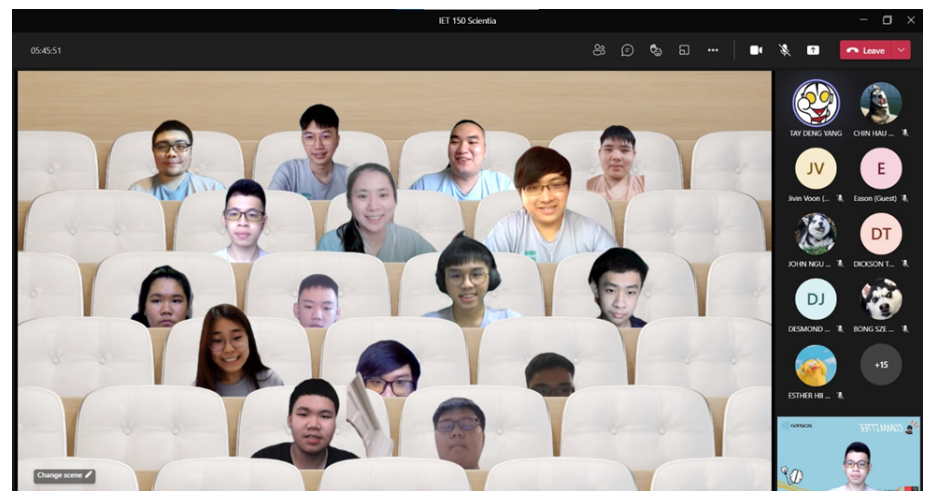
IET 150 Scientia

05:45:51

Leave

TAY DENG YANG

CHIN HAU ...

JV

Jivin Voon (...

E

Eason (Guest)

JOHN NGU ...

DT

DICKSON T...

DJ

DESMOND ...

BONG SZE ...

ESTHER HII ...

+15

Change scene

COMMITTEE